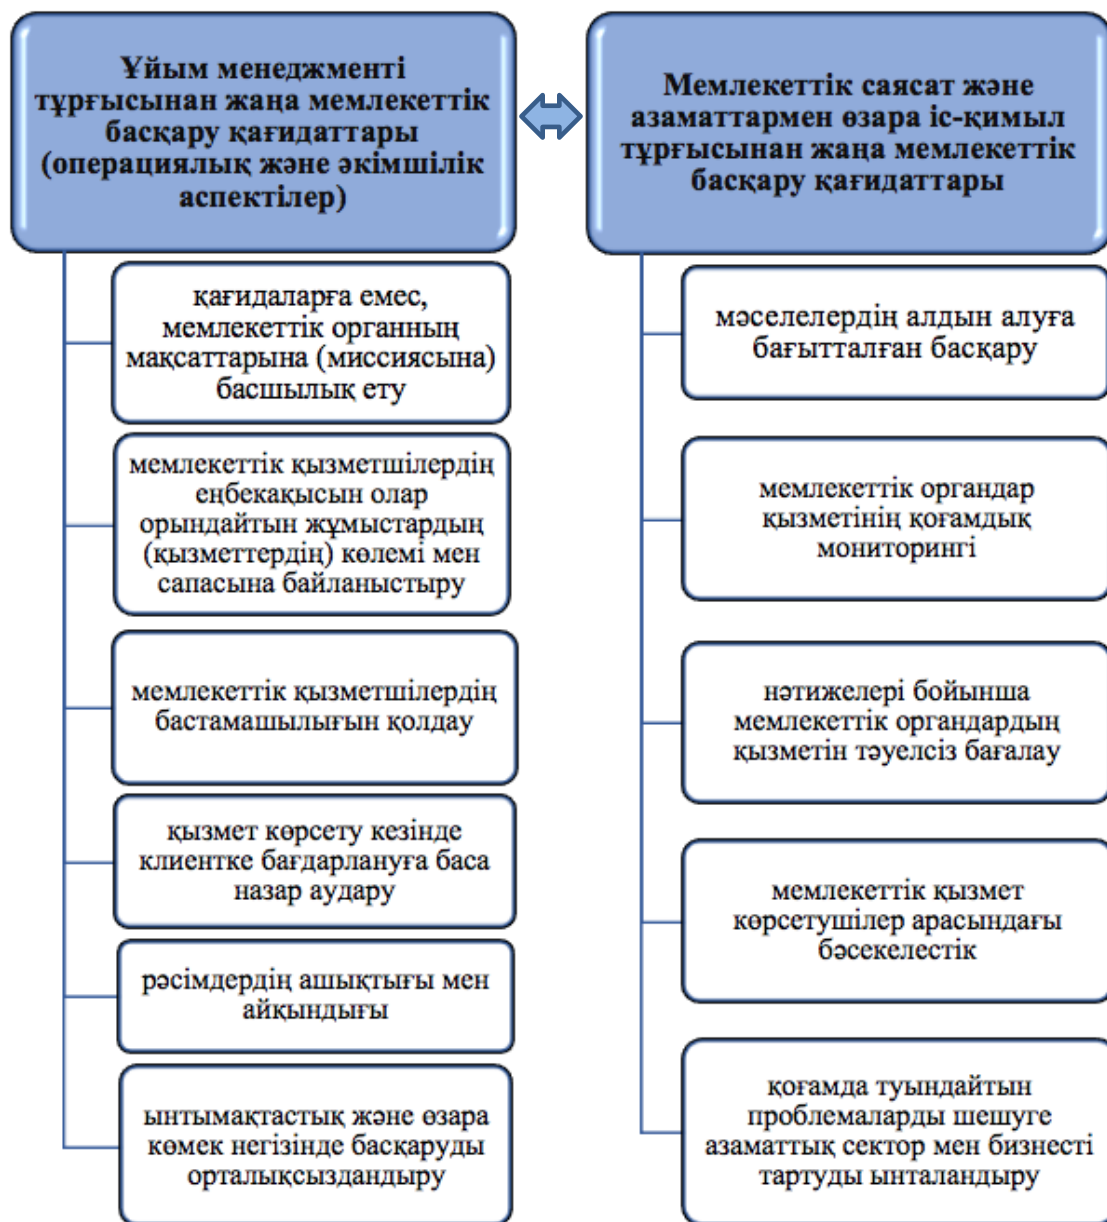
Ұйым менеджменті тұрғысынан жаңа мемлекеттік басқару қағидаттары (операциялық және әкімшілік аспектілер)

қағидаларға емес, мемлекеттік органның мақсаттарына (миссиясына) басшылық ету

мемлекеттік қызметшілердің еңбекақысын олар орындайтын жұмыстардың (қызметтердің) көлемі мен сапасына байланыстыру

мемлекеттік қызметшілердің бастамашылығын қолдау

қызмет көрсету кезінде клиентке бағдарлануға баса назар аудару

рәсімдердің ашықтығы мен айқындығы

ынтымақтастық және өзара көмек негізінде басқаруды орталықсыздандыру

Мемлекеттік саясат және азаматтармен өзара іс-қимыл тұрғысынан жаңа мемлекеттік басқару қағидаттары

мәселелердің алдын алуға бағытталған басқару

мемлекеттік органдар қызметінің қоғамдық мониторингі

нәтижелері бойынша мемлекеттік органдардың қызметін тәуелсіз бағалау

мемлекеттік қызмет көрсетушілер арасындағы бәсекелестік

қоғамда туындайтын проблемаларды шешуге азаматтық сектор мен бизнесті тартуды ынталандыру